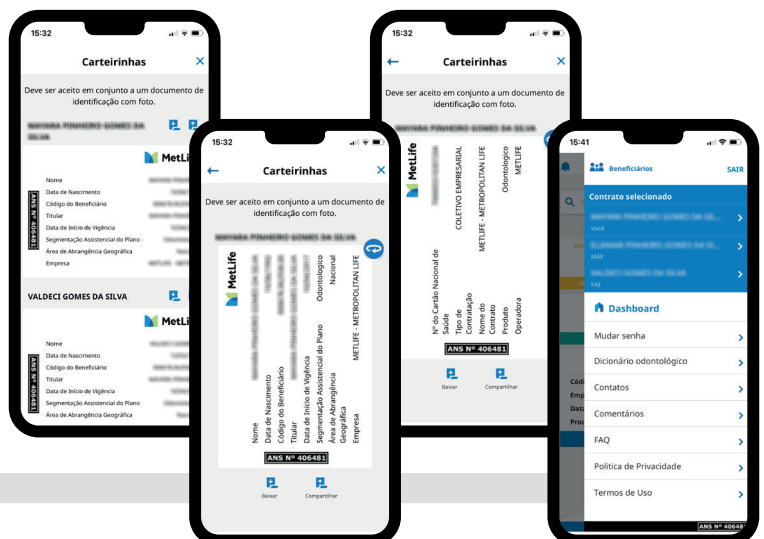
15:32

Carteirinhas

Deve ser aceito em conjunto a um documento de identificação com foto.

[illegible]

MetLife

Nome
Data de Nascimento
Código do Beneficiário
Titular
Data de Início de Vigência
Segmentação Assistencial do Plano
Área de Abrangência Geográfica
Empresa

ANS Nº 406481

VALDECI GOMES DA SILVA

MetLi

Nome
Data de Nascimento
Código do Beneficiário
Titular
Data de Início de Vigência
Segmentação Assistencial do Plano
Área de Abrangência Geográfica

ANS Nº 406481

15:32

Carteirinhas

Deve ser aceito em conjunto a um documento de identificação com foto.

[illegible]

MetLife

Nome
Data de Nascimento
Código do Beneficiário
Titular
Data de Início de Vigência
Segmentação Assistencial do Plano
Área de Abrangência Geográfica
Empresa

Odontologico
Nacional
METLIFE - METROPOLITAN LIFE

ANS Nº 406481

Baixar
Compartilhar

15:32

Carteirinhas

Deve ser aceito em conjunto a um documento de identificação com foto.

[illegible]

MetLife

Nº do Cartão Nacional de Saúde
Tipo de Contratação
Nome do Contrato
Produto
Operadora

COLETIVO EMPRESARIAL
METLIFE - METROPOLITAN LIFE
Odontologico
METLIFE

ANS Nº 406481

Baixar
Compartilhar

15:41

Beneficiários
SAIR

Contrato selecionado

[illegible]
Você
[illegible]
MÃE
VALDECI GOMES DA SILVA
PAI

Dashboard

Mudar senha
Dicionário odontológico
Contatos
Comentários
FAQ
Política de Privacidade
Termos de Uso

ANS Nº 40648